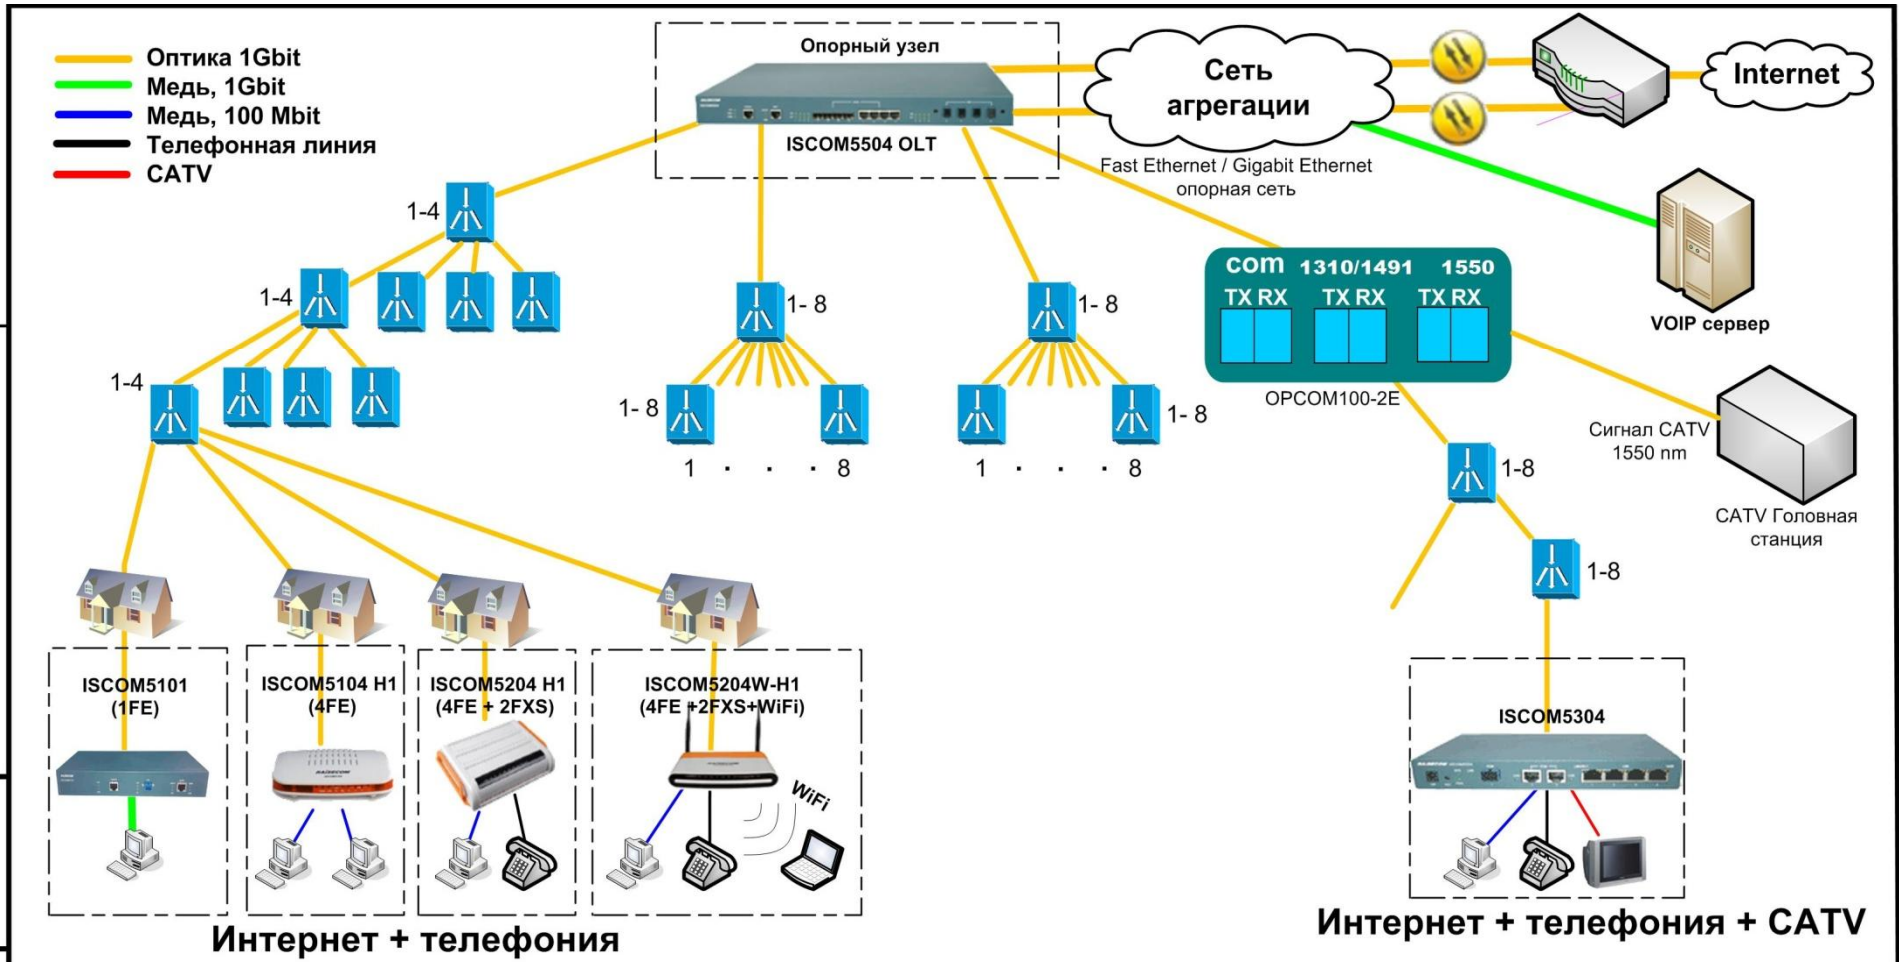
Оптика 1Gbit
Медь, 1Gbit
Медь, 100 Mbit
Телефонная линия
CATV

Опорный узел
ISCOM5504 OLT

Сеть агрегации

Internet

Fast Ethernet / Gigabit Ethernet опорная сеть

VOIP сервер

com 1310/1491 1550
TX RX TX RX TX RX
OPCOM100-2E

Сигнал CATV 1550 nm

CATV Головная станция

1-4
1-4
1-4

1- 8
1- 8
1- 8
1 · · · 8

1- 8
1- 8
1- 8
1 · · · 8

1-8
1-8

ISCOM5101 (1FE)
ISCOM5104 H1 (4FE)
ISCOM5204 H1 (4FE + 2FXS)
ISCOM5204W-H1 (4FE +2FXS+WiFi)
WiFi

ISCOM5304

Интернет + телефония
Интернет + телефония + CATV